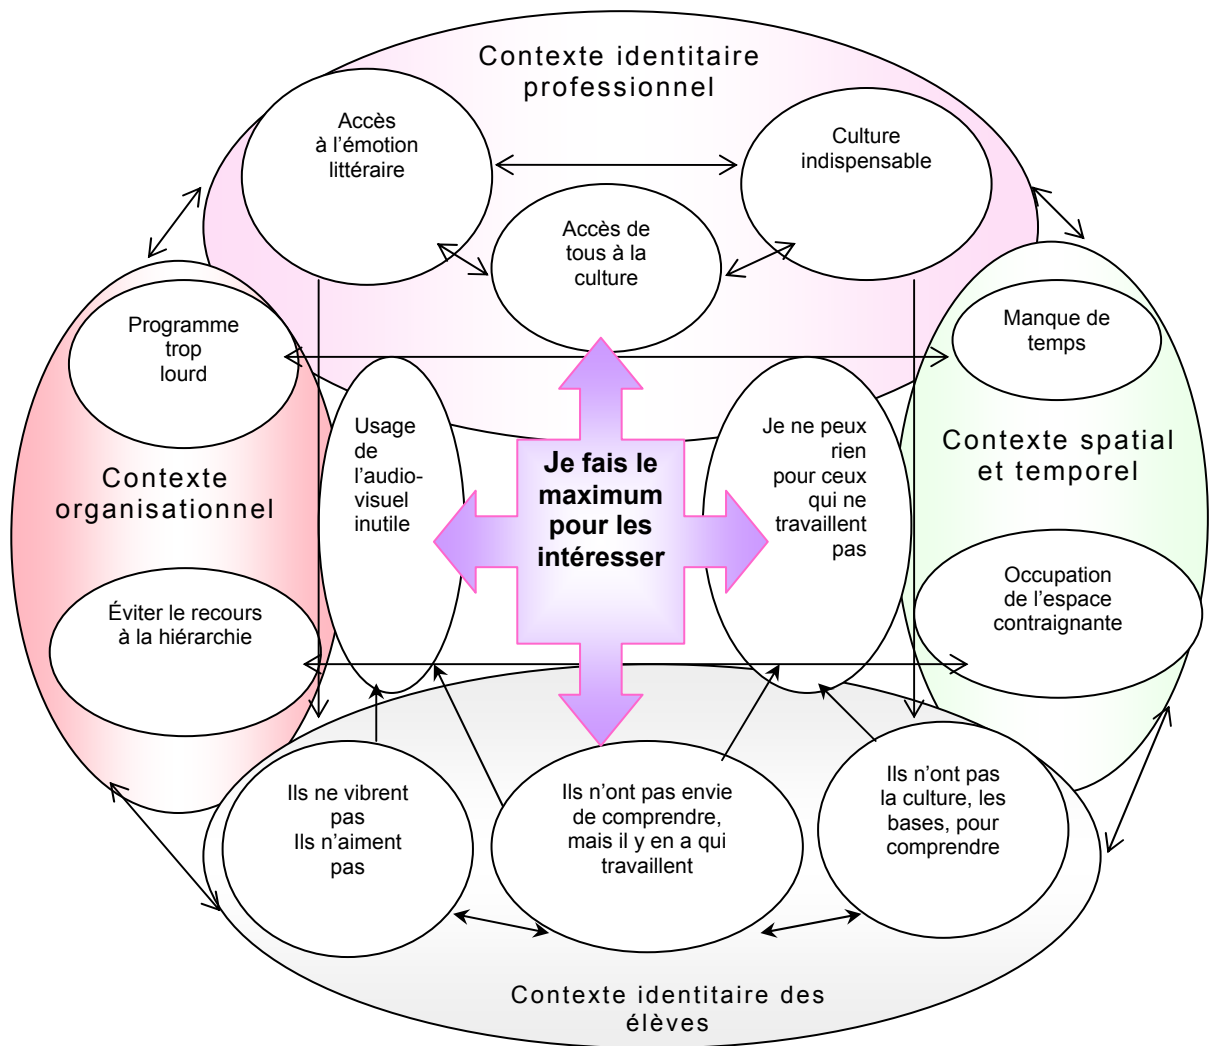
Contexte identitaire professionnel

Accès à l'émotion littéraire

Culture indispensable

Accès de tous à la culture

Programme trop lourd

Manque de temps

Usage de l'audio-visuel inutile

Je fais le maximum pour les intéresser

Je ne peux rien pour ceux qui ne travaillent pas

Contexte organisationnel

Contexte spatial et temporel

Éviter le recours à la hiérarchie

Occupation de l'espace contraignante

Ils ne vibrent pas Ils n'aiment pas

Ils n'ont pas envie de comprendre, mais il y en a qui travaillent

Ils n'ont pas la culture, les bases, pour comprendre

Contexte identitaire des élèves